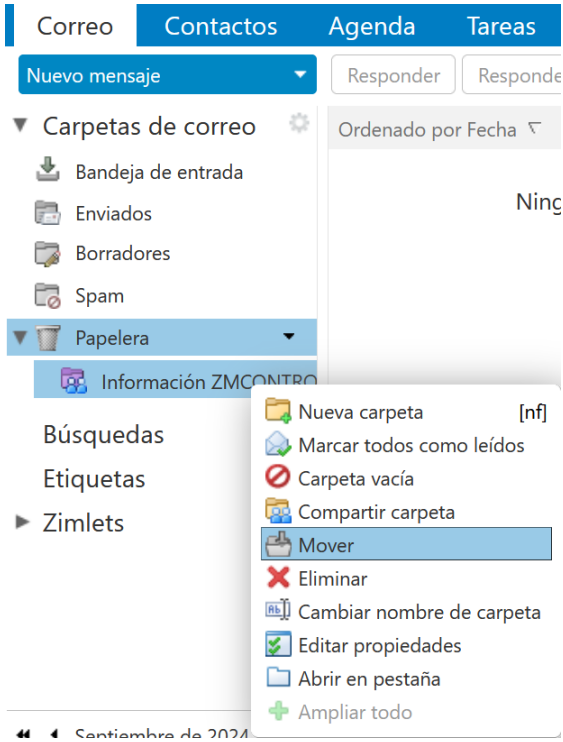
Correo Contactos Agenda Tareas

Nuevo mensaje

Responder Responde

Carpetas de correo

Ordenado por Fecha

Bandeja de entrada

Ning

Enviados

Borradores

Spam

Papelera

Información ZMCONTRO

Búsquedas

Etiquetas

Zimlets

Nueva carpeta [nf]

Marcar todos como leídos

Carpeta vacía

Compartir carpeta

Mover

Eliminar

Cambiar nombre de carpeta

Editar propiedades

Abrir en pestaña

Ampliar todo

Septiembre de 2024